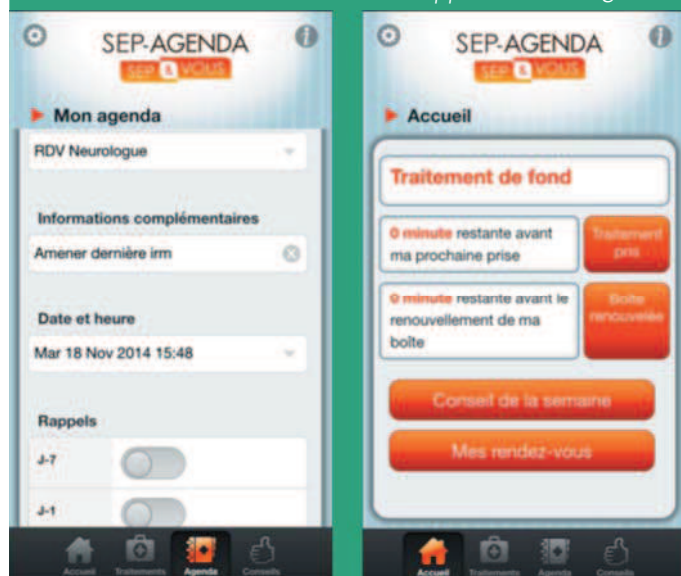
SEP-AGENDA
SEP & VOUS

Mon agenda

RDV Neurologue

Informations complémentaires

Amener dernière irm

Date et heure

Mar 18 Nov 2014 15:48

Rappels

J-7

J-1

Accueil Traitements Agenda Conseils

SEP-AGENDA
SEP & VOUS

Accueil

Traitement de fond

0 minute restante avant ma prochaine prise

Traitement pris

0 minute restante avant le renouvellement de ma boîte

Boîte renouvelée

Conseil de la semaine

Mes rendez-vous

Accueil Traitements Agenda Conseils